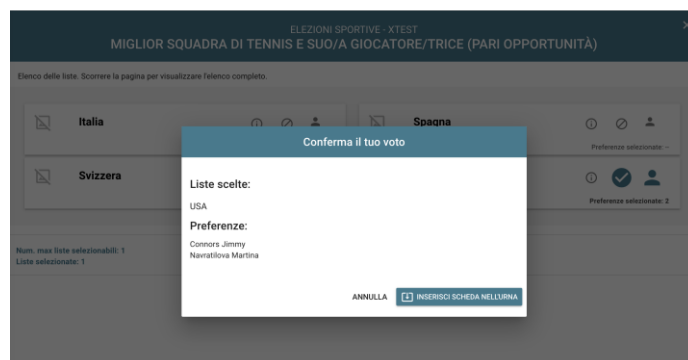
ELEZIONI SPORTIVE - XTEST
MIGLIOR SQUADRA DI TENNIS E SUO/A GIOCATORE/TRICE (PARI OPPORTUNITÀ)

Elenco delle liste. Scorrere la pagina per visualizzare l'elenco completo.

Italia

Spagna

Preferenze selezionate: -

Svizzera

Preferenze selezionate: 2

Num. max liste selezionabili: 1
Liste selezionate: 1

Conferma il tuo voto

Liste scelte:

USA

Preferenze:

Connors Jimmy
Navratilova Martina

ANNULLA

INSERISCI SCHEDA NELL'URNA